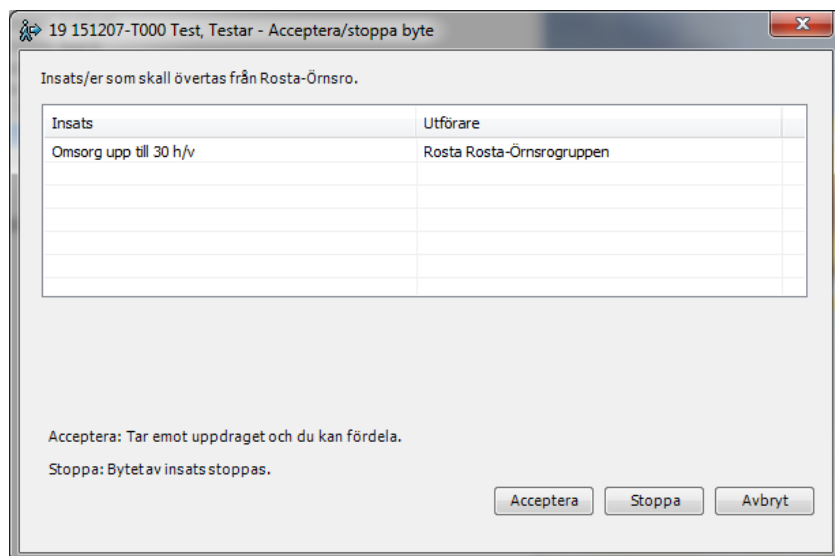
19 151207-T000 Test, Testar - Acceptera/stoppa byte

Insats/er som skall övertas från Rosta-Örnsro.

| Insats | Utförare |
|---|---|
| Omsorg upp till 30 h/v | Rosta Rosta-Örnsrogruppen |

Acceptera: Tar emot uppdraget och du kan fördela.

Stoppa: Bytet av insats stoppas.

Acceptera Stoppa Avbryt